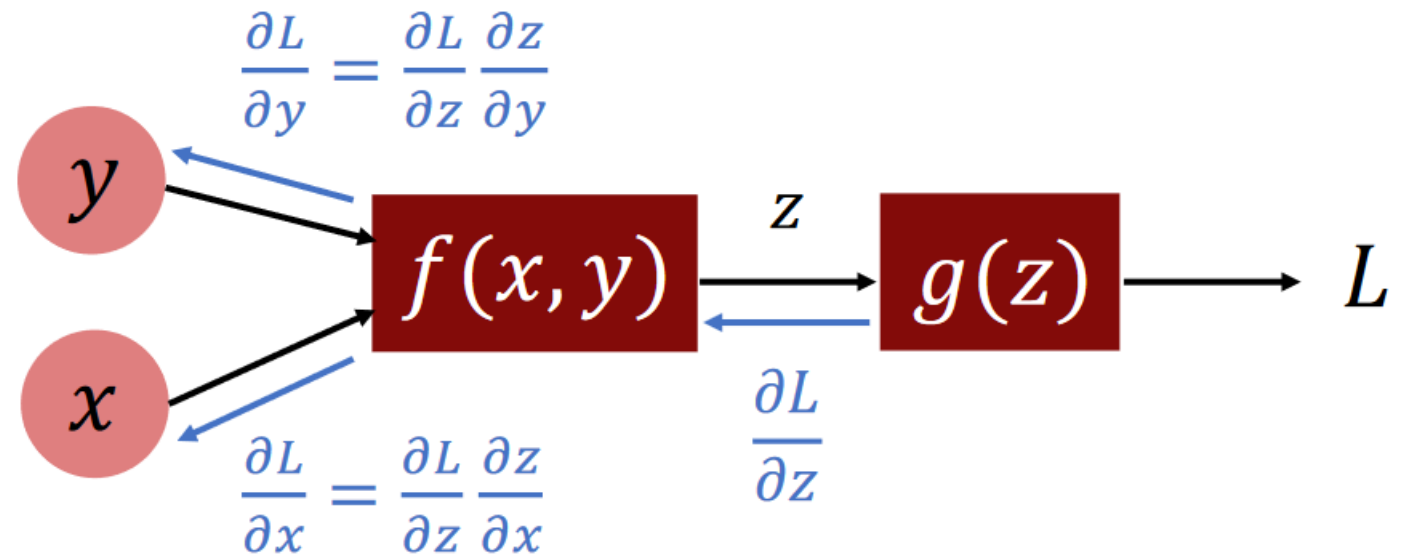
$\frac{\partial L}{\partial y} = \frac{\partial L}{\partial z}\frac{\partial z}{\partial y}$

$y$

$z$

$f(x, y)$

$g(z)$

$L$

$x$

$\frac{\partial L}{\partial z}$

$\frac{\partial L}{\partial x} = \frac{\partial L}{\partial z}\frac{\partial z}{\partial x}$